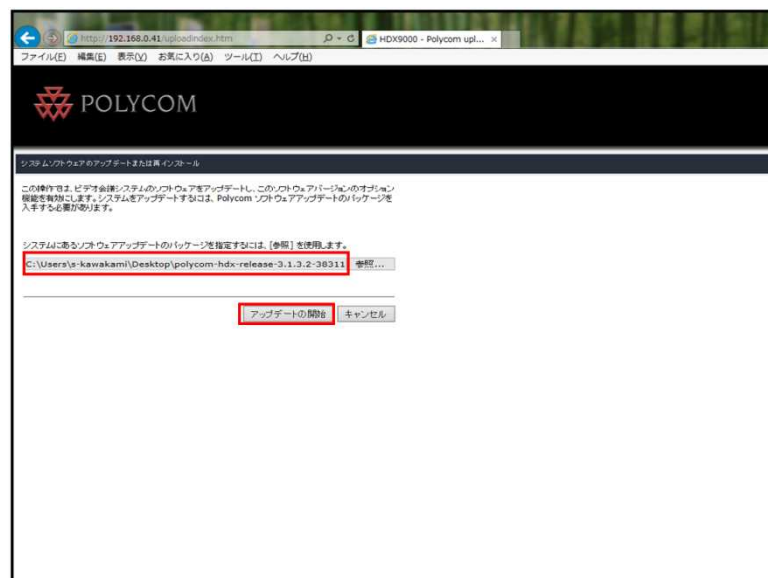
http://192.168.0.41/uploadindex.htm
HDX9000 - Polycom upl... ×
ファイル(F) 編集(E) 表示(V) お気に入り(A) ツール(T) ヘルプ(H)

POLYCOM

システムソフトウェアのアップデートまたは再インストール

この操作では、ビデオ会議システムのソフトウェアをアップデートし、このソフトウェアバージョンのオプション機能を有効にします。システムをアップデートするには、Polycom ソフトウェアアップデートのパッケージを入手する必要があります。

システムにあるソフトウェアアップデートのパッケージを指定するには、[参照] を使用します。

C:\Users\s-kawakami\Desktop\polycom-hdx-release-3.1.3.2-38311
参照...

アップデートの開始
キャンセル